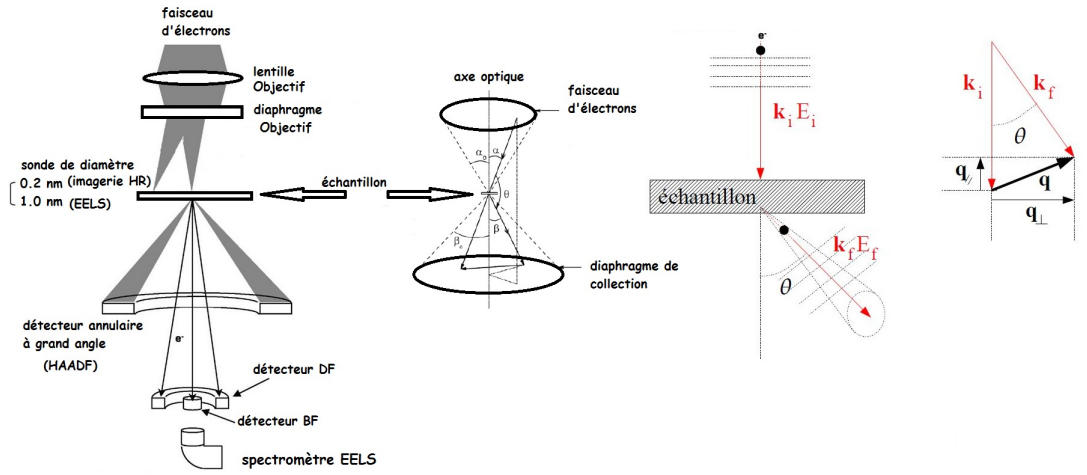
faisceau d'électrons

lentille Objectif

diaphragme Objectif

sonde de diamètre
0.2 nm (imagerie HR)
1.0 nm (EELS)

échantillon

détecteur annulaire à grand angle (HAADF)

$e^-$

détecteur DF

détecteur BF

spectromètre EELS

axe optique

faisceau d'électrons

$\alpha_o$ $\alpha$

$\theta$

$\beta_o$ $\beta$

diaphragme de collection

$e^-$

$\mathbf{k}_i E_i$

échantillon

$\mathbf{k}_f E_f$

$\theta$

$\mathbf{k}_i$

$\mathbf{k}_f$

$\theta$

$\mathbf{q}_{//}$

$\mathbf{q}$

$\mathbf{q}_{\perp}$